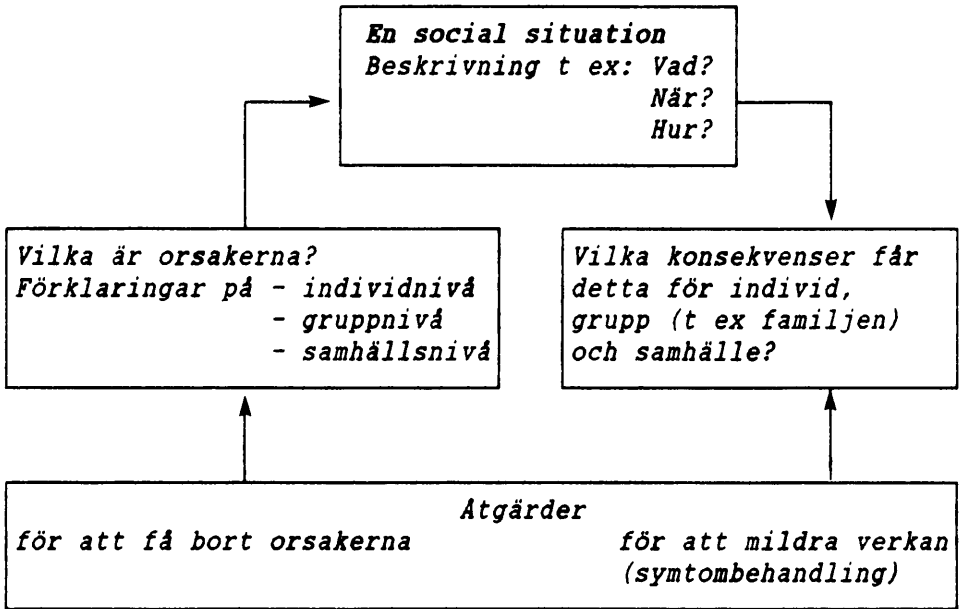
En social situation
Beskrivning t ex: Vad?
När?
Hur?

Vilka är orsakerna?
Förklaringar på - individnivå
- gruppnivå
- samhällsnivå

Vilka konsekvenser får detta för individ, grupp (t ex familjen) och samhälle?

Åtgärder
för att få bort orsakerna

för att mildra verkan (symtombehandling)